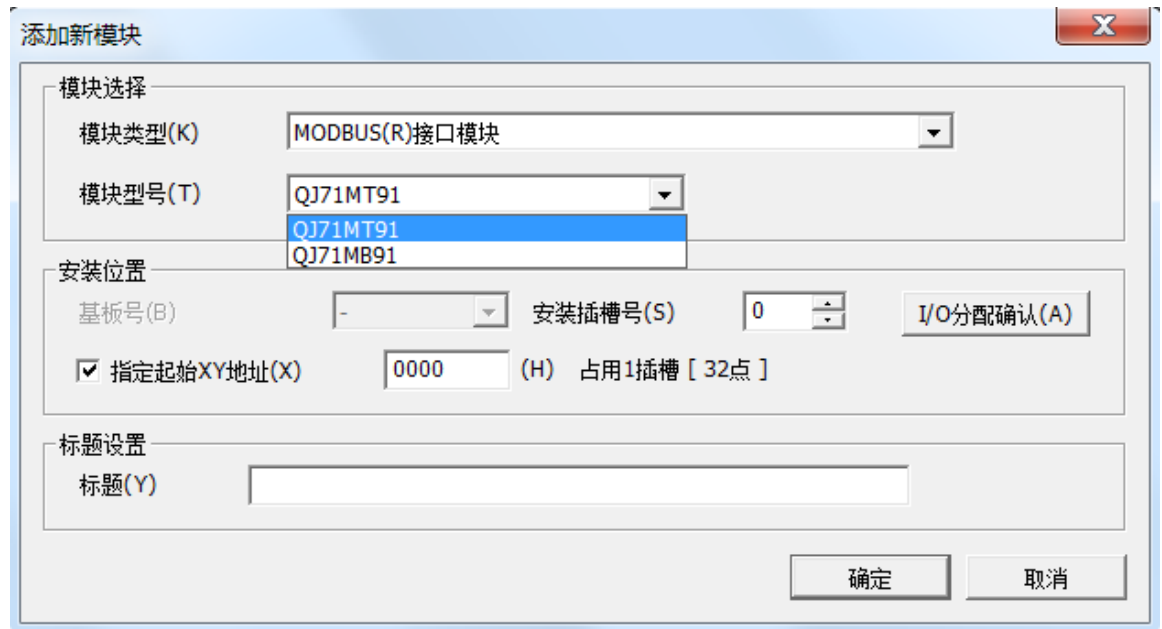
添加新模块

模块选择

模块类型(K) MODBUS(R)接口模块

模块型号(T) QJ71MT91

QJ71MT91
QJ71MB91

安装位置

基板号(B) -

安装插槽号(S) 0

I/O分配确认(A)

☑ 指定起始XY地址(X) 0000 (H) 占用1插槽 [ 32点 ]

标题设置

标题(Y)

确定 取消